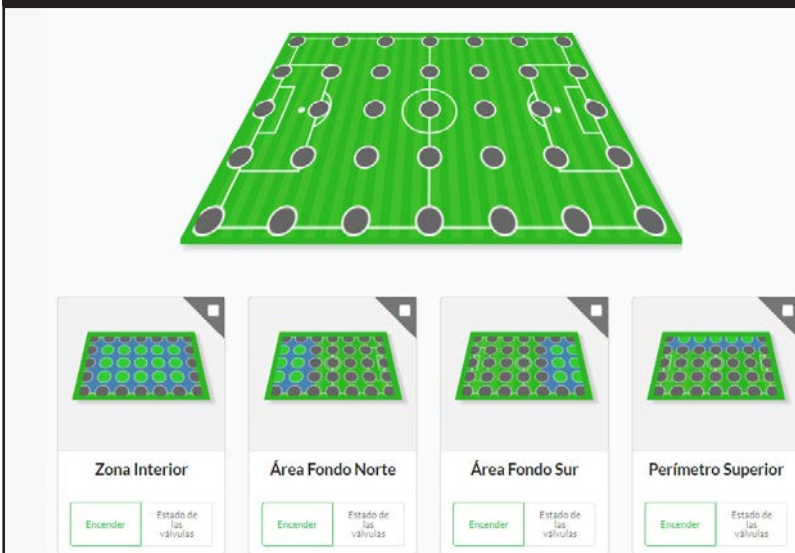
Zona Interior

Encender

Estado de las válvulas

Área Fondo Norte

Encender

Estado de las válvulas

Área Fondo Sur

Encender

Estado de las válvulas

Perímetro Superior

Encender

Estado de las válvulas